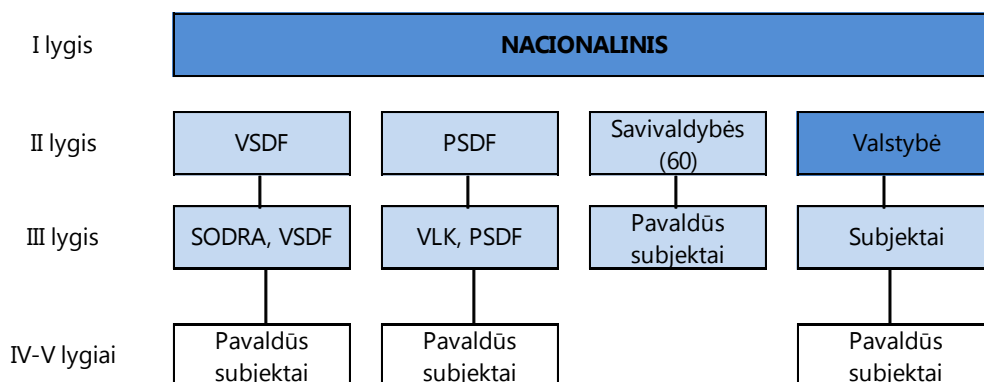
I lygis

NACIONALINIS

II lygis

VSDF

PSDF

Savivaldybės (60)

Valstybė

III lygis

SODRA, VSDF

VLK, PSDF

Pavaldūs subjektai

Subjektai

IV-V lygiai

Pavaldūs subjektai

Pavaldūs subjektai

Pavaldūs subjektai